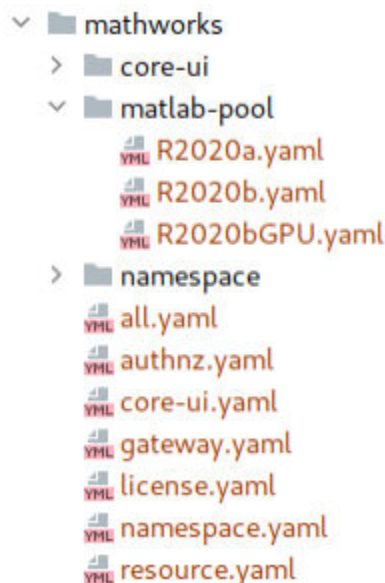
mathworks
core-ui
matlab-pool
YML R2020a.yaml
YML R2020b.yaml
YML R2020bGPU.yaml
namespace
YML all.yaml
YML authnz.yaml
YML core-ui.yaml
YML gateway.yaml
YML license.yaml
YML namespace.yaml
YML resource.yaml